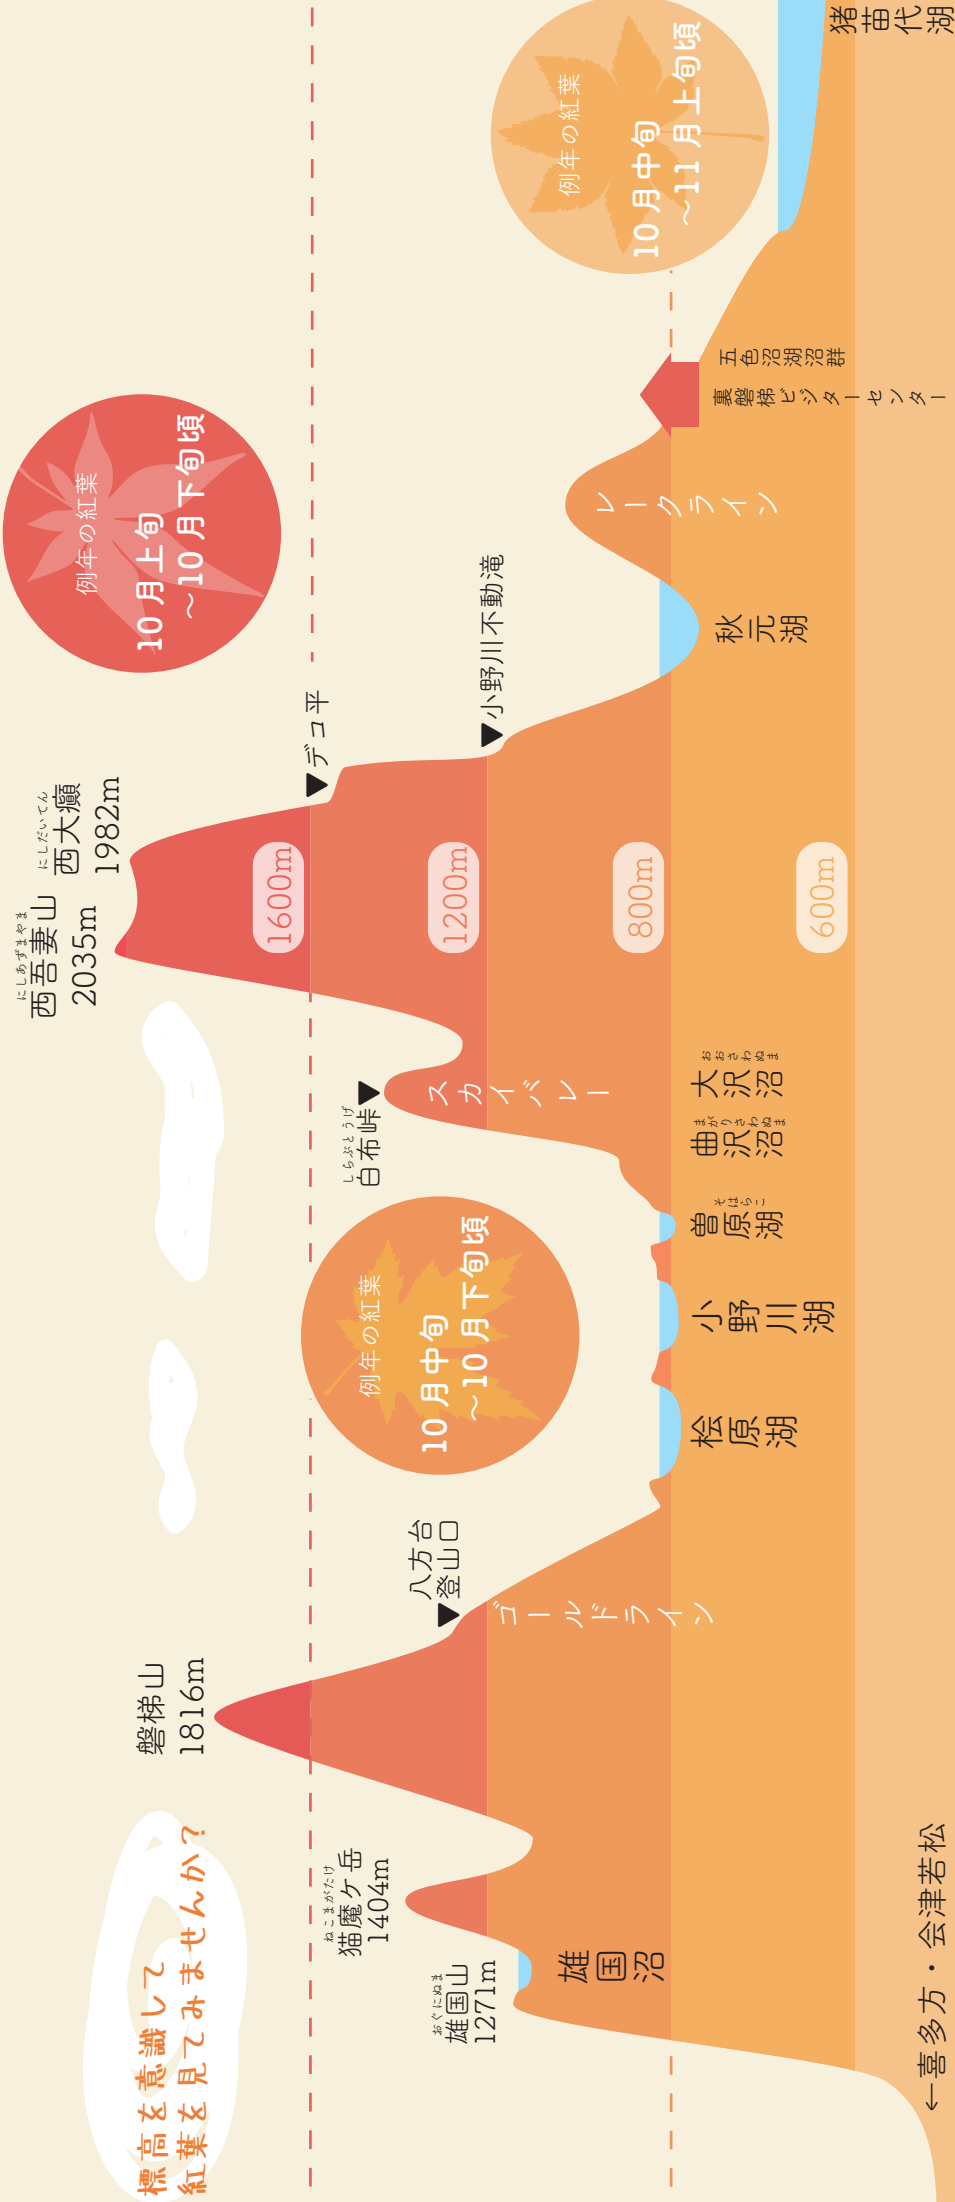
標高を意識して紅葉を見てみませんか？

雄国山 1271m
猫魔ヶ岳 1404m
磐梯山 1816m
雄国沼
八方台登山口
ゴールドライン

例年の紅葉 10月中旬〜10月下旬頃

桧原湖
小野川湖
曽原湖
曲沢沼
大沢沼
白布峠
スカイバレー

西吾妻山 2035m
西大巓 1982m
1600m
1200m
800m
600m
デコ平
小野川不動滝

例年の紅葉 10月上旬〜10月下旬頃

秋元湖
レークライン
裏磐梯ビジターセンター
五色沼湖沼群

例年の紅葉 10月中旬〜11月上旬頃

猪苗代湖
←喜多方・会津若松